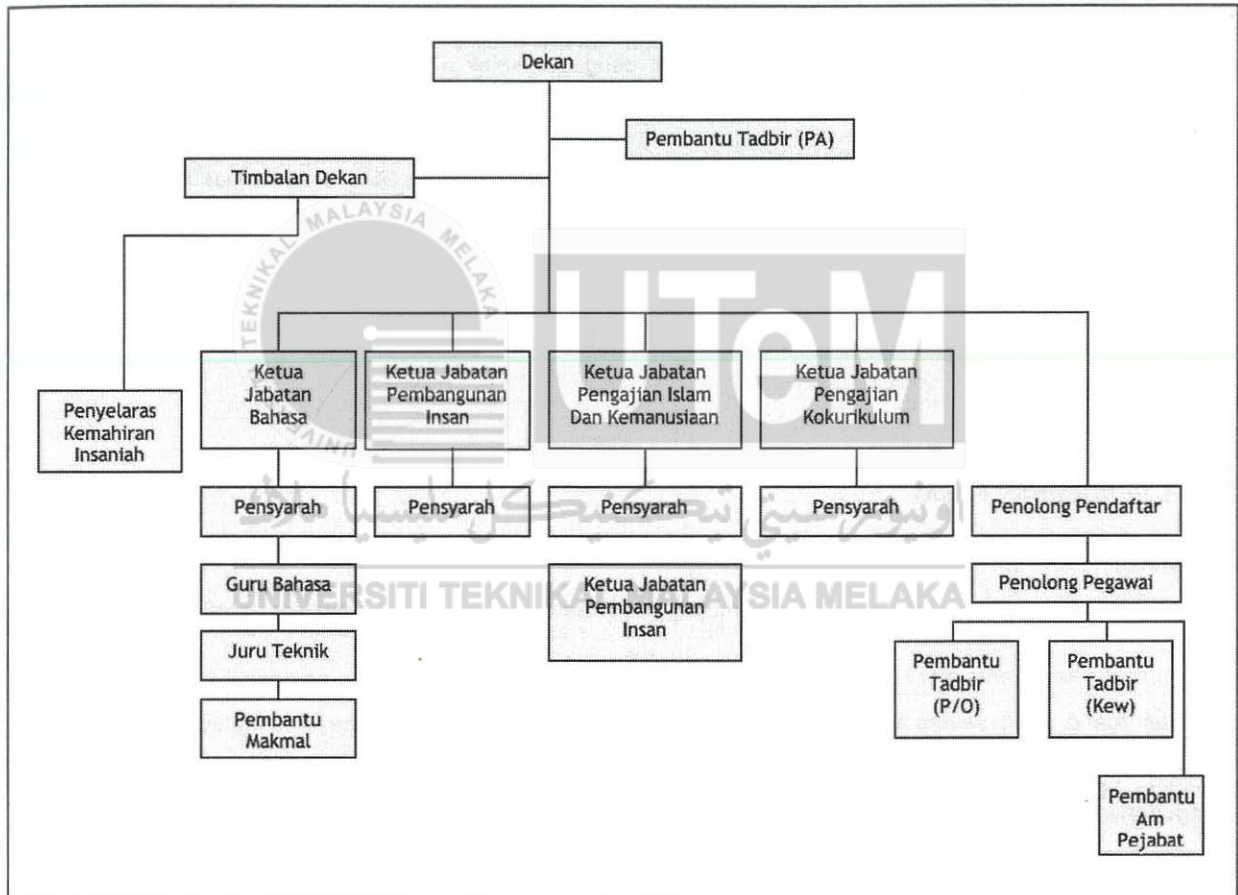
Dekan

Pembantu Tadbir (PA)

Timbalan Dekan

Penyelaras Kemahiran Insaniah

Ketua Jabatan Bahasa

Ketua Jabatan Pembangunan Insan

Ketua Jabatan Pengajian Islam Dan Kemanusiaan

Ketua Jabatan Pengajian Kokurikulum

Pensyarah

Pensyarah

Pensyarah

Pensyarah

Penolong Pendaftar

Guru Bahasa

Ketua Jabatan Pembangunan Insan

Penolong Pegawai

Juru Teknik

Pembantu Makmal

Pembantu Tadbir (P/O)

Pembantu Tadbir (Kew)

Pembantu Am Pejabat

MALAYSIA MELAKA
UTeM
UNIVERSITI TEKNIKAL MALAYSIA MELAKA